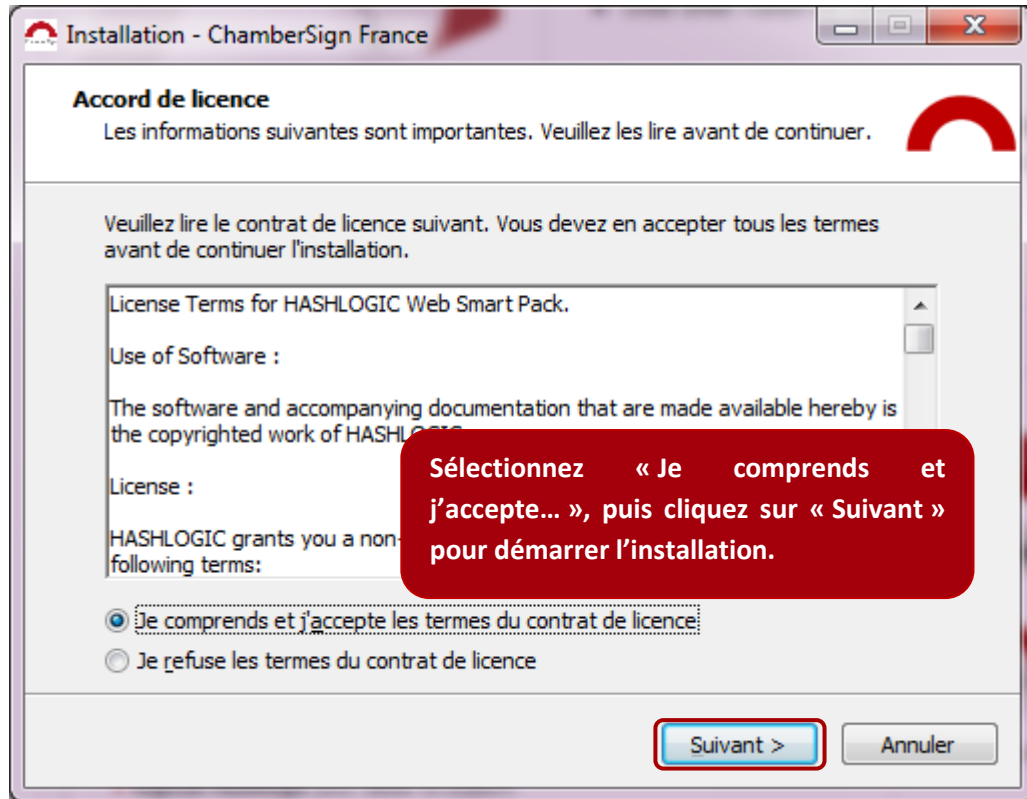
Installation - ChamberSign France

Accord de licence
Les informations suivantes sont importantes. Veuillez les lire avant de continuer.

Veuillez lire le contrat de licence suivant. Vous devez en accepter tous les termes avant de continuer l'installation.

License Terms for HASHLOGIC Web Smart Pack.

Use of Software :

The software and accompanying documentation that are made available hereby is the copyrighted work of HASHL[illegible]

License :

HASHLOGIC grants you a non-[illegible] following terms:

Sélectionnez « Je comprends et j'accepte… », puis cliquez sur « Suivant » pour démarrer l'installation.

Je comprends et j'accepte les termes du contrat de licence
Je refuse les termes du contrat de licence

Suivant >
Annuler